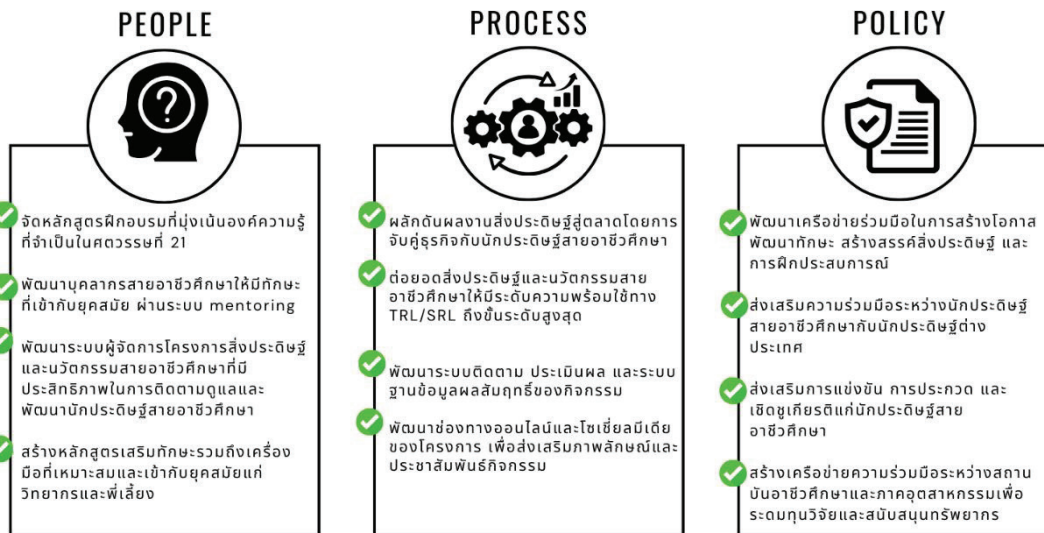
PEOPLE

จัดหลักสูตรฝึกอบรมที่มุ่งเน้นองค์ความรู้ที่จำเป็นในศตวรรษที่ 21

พัฒนาบุคลากรสายอาชีวศึกษาให้มีทักษะที่เข้ากับยุคสมัย ผ่านระบบ mentoring

พัฒนาระบบผู้จัดการโครงการสิ่งประดิษฐ์และนวัตกรรมสายอาชีวศึกษาที่มีประสิทธิภาพในการติดตามดูแลและพัฒนานักประดิษฐ์สายอาชีวศึกษา

สร้างหลักสูตรเสริมทักษะรวมถึงเครื่องมือที่เหมาะสมและเข้ากับยุคสมัยแก่วิทยากรและพี่เลี้ยง

PROCESS

ผลักดันผลงานสิ่งประดิษฐ์สู่ตลาดโดยการจับคู่ธุรกิจกับนักประดิษฐ์สายอาชีวศึกษา

ต่อยอดสิ่งประดิษฐ์และนวัตกรรมสายอาชีวศึกษาให้มีระดับความพร้อมใช้ทาง TRL/SRL ถึงขั้นระดับสูงสุด

พัฒนาระบบติดตาม ประเมินผล และระบบฐานข้อมูลผลสัมฤทธิ์ของกิจกรรม

พัฒนาช่องทางออนไลน์และโซเชียลมีเดียของโครงการ เพื่อส่งเสริมภาพลักษณ์และประชาสัมพันธ์กิจกรรม

POLICY

พัฒนาเครือข่ายร่วมมือในการสร้างโอกาสพัฒนาทักษะ สร้างสรรค์สิ่งประดิษฐ์ และการฝึกประสบการณ์

ส่งเสริมความร่วมมือระหว่างนักประดิษฐ์สายอาชีวศึกษากับนักประดิษฐ์ต่างประเทศ

ส่งเสริมการแข่งขัน การประกวด และเชิดชูเกียรติแก่นักประดิษฐ์สายอาชีวศึกษา

สร้างเครือข่ายความร่วมมือระหว่างสถานบันอาชีวศึกษาและภาคอุตสาหกรรมเพื่อระดมทุนวิจัยและสนับสนุนทรัพยากร